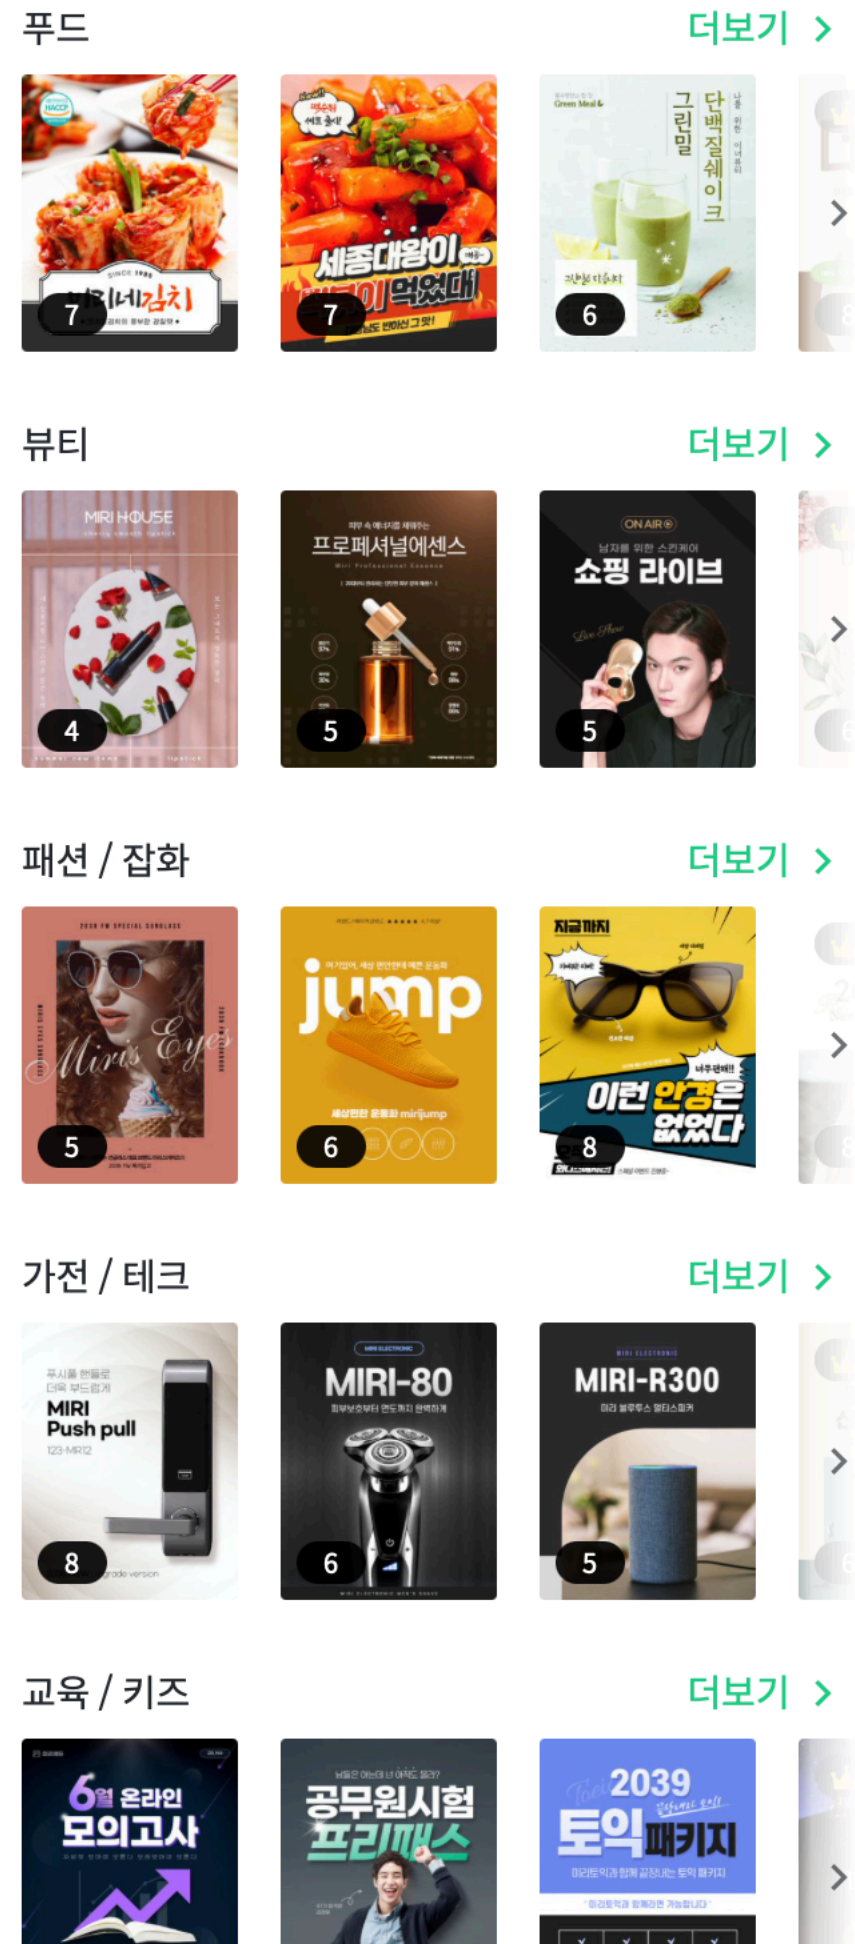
푸드

더보기 >

미리네김치

7

세종대왕이 먹었대

7

그린밀

단백질쉐이크

6

뷰티

더보기 >

MIRI HOUSE

4

프로페셔널에센스

5

ON AIR

남자를 위한 스킨케어

쇼핑 라이브

5

패션 / 잡화

더보기 >

Miri's Eyes

5

jump

6

지금까지

이런 안경은 없었다

8

가전 / 테크

더보기 >

MIRI
Push pull

8

MIRI-80

6

MIRI-R300

5

교육 / 키즈

더보기 >

6월 온라인 모의고사

공무원시험 프리패스

2039 토익패키지